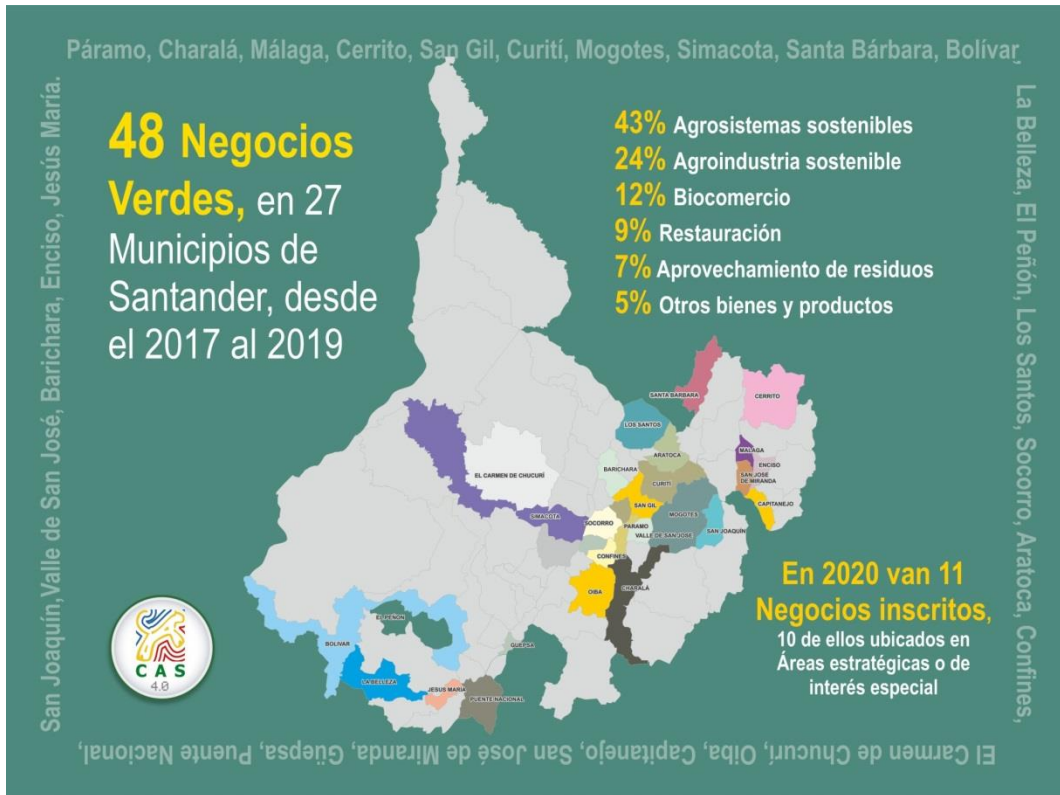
Páramo, Charalá, Málaga, Cerrito, San Gil, Curití, Mogotes, Simacota, Santa Bárbara, Bolívar

La Belleza, El Peñón, Los Santos, Socorro, Aratoca, Confines,

El Carmen de Chucurí, Oiba, Capitanejo, San José de Miranda, Güepsa, Puente Nacional,

San Joaquín, Valle de San José, Barichara, Enciso, Jesús María.

48 Negocios Verdes, en 27 Municipios de Santander, desde el 2017 al 2019

43% Agrosistemas sostenibles
24% Agroindustria sostenible
12% Biocomercio
9% Restauración
7% Aprovechamiento de residuos
5% Otros bienes y productos

SANTA BÁRBARA
CERRITO
LOS SANTOS
MÁLAGA
ENCISO
ARATOCA
BARICHARA
EL CARMEN DE CHUCURÍ
SAN JOSÉ DE MIRANDA
CURITÍ
CAPITANEJO
SAN GIL
SIMACOTA
MOGOTES
SOCORRO
PARAMO
SAN JOAQUÍN
VALLE DE SAN JOSÉ
CONFINES
OIBA
CHARALÁ
EL PEÑÓN
BOLIVAR
GÜEPSA
LA BELLEZA
JESÚS MARÍA
PUENTE NACIONAL

CAS
4.0

En 2020 van 11 Negocios inscritos,
10 de ellos ubicados en Áreas estratégicas o de interés especial